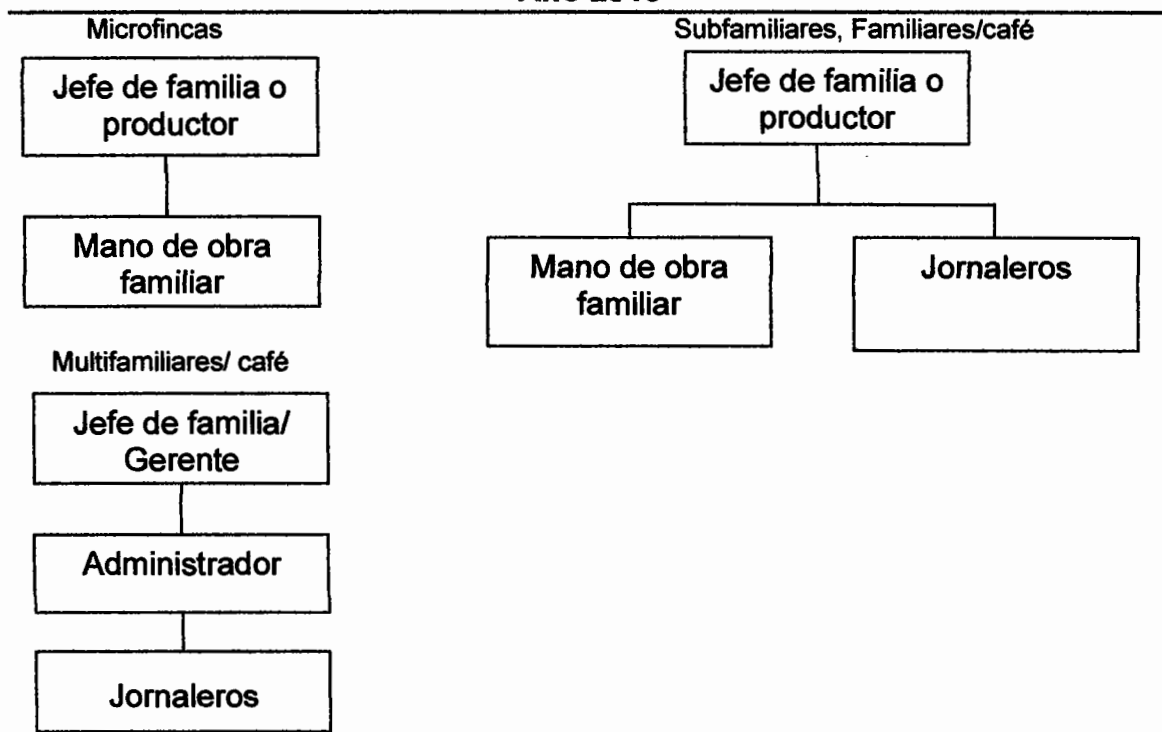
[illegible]

Microfincas

Jefe de familia o productor

Mano de obra familiar

Subfamiliares, Familiares/café

Jefe de familia o productor

Mano de obra familiar

Jornaleros

Multifamiliares/ café

Jefe de familia/ Gerente

Administrador

Jornaleros